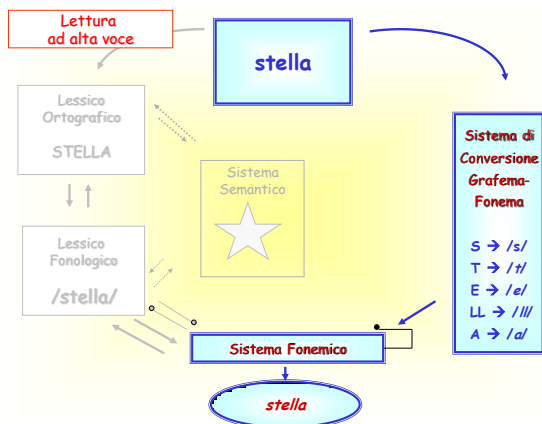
Lettura ad alta voce

stella

Lessico Ortografico

STELLA

Sistema Semantico

Lessico Fonologico

/stella/

Sistema di Conversione Grafema-Fonema

S → /s/
T → /t/
E → /e/
LL → /ll/
A → /a/

Sistema Fonemico

stella